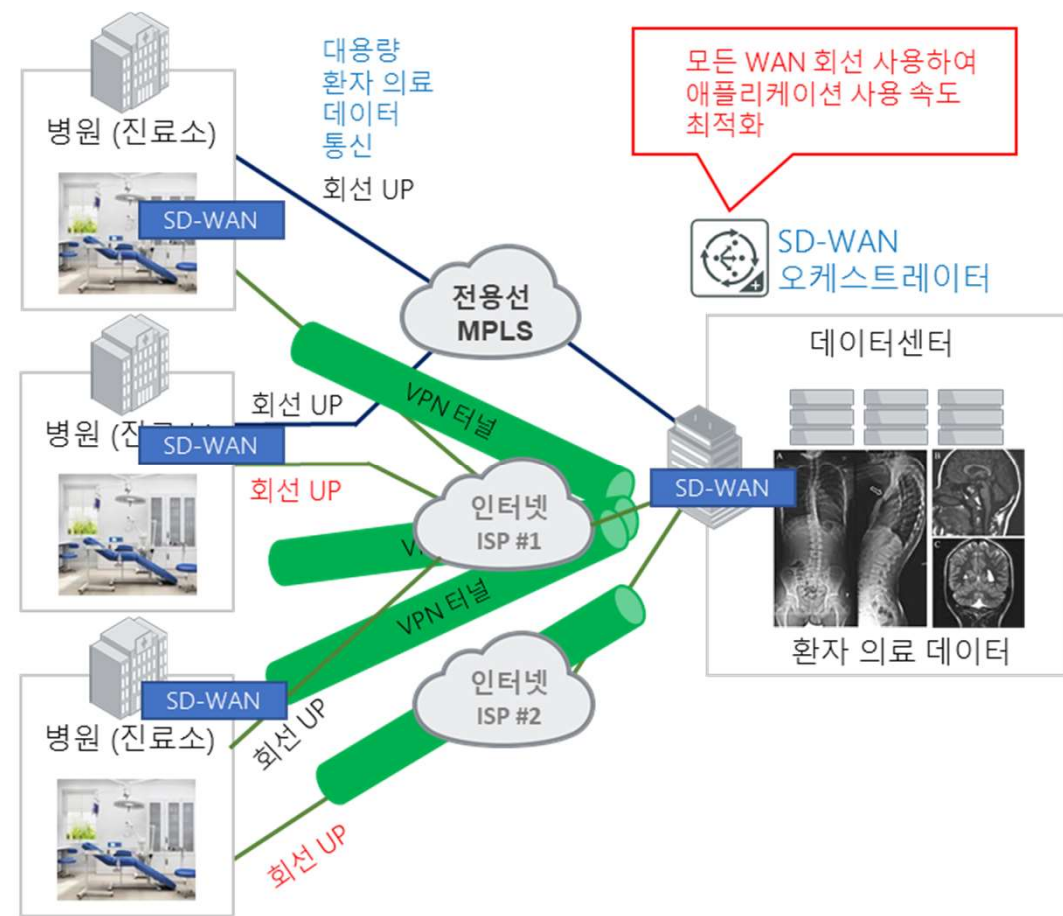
대용량
환자 의료
데이터
통신

모든 WAN 회선 사용하여
애플리케이션 사용 속도
최적화

병원 (진료소)

SD-WAN

회선 UP

SD-WAN
오케스트레이터

전용선
MPLS

데이터센터

회선 UP

VPN 터널

병원 (진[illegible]

SD-WAN

회선 UP

SD-WAN

인터넷
ISP #1

V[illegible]

VPN 터널

SD-WAN

환자 의료 데이터

병원 (진료소)

회선 UP

인터넷
ISP #2

회선 UP